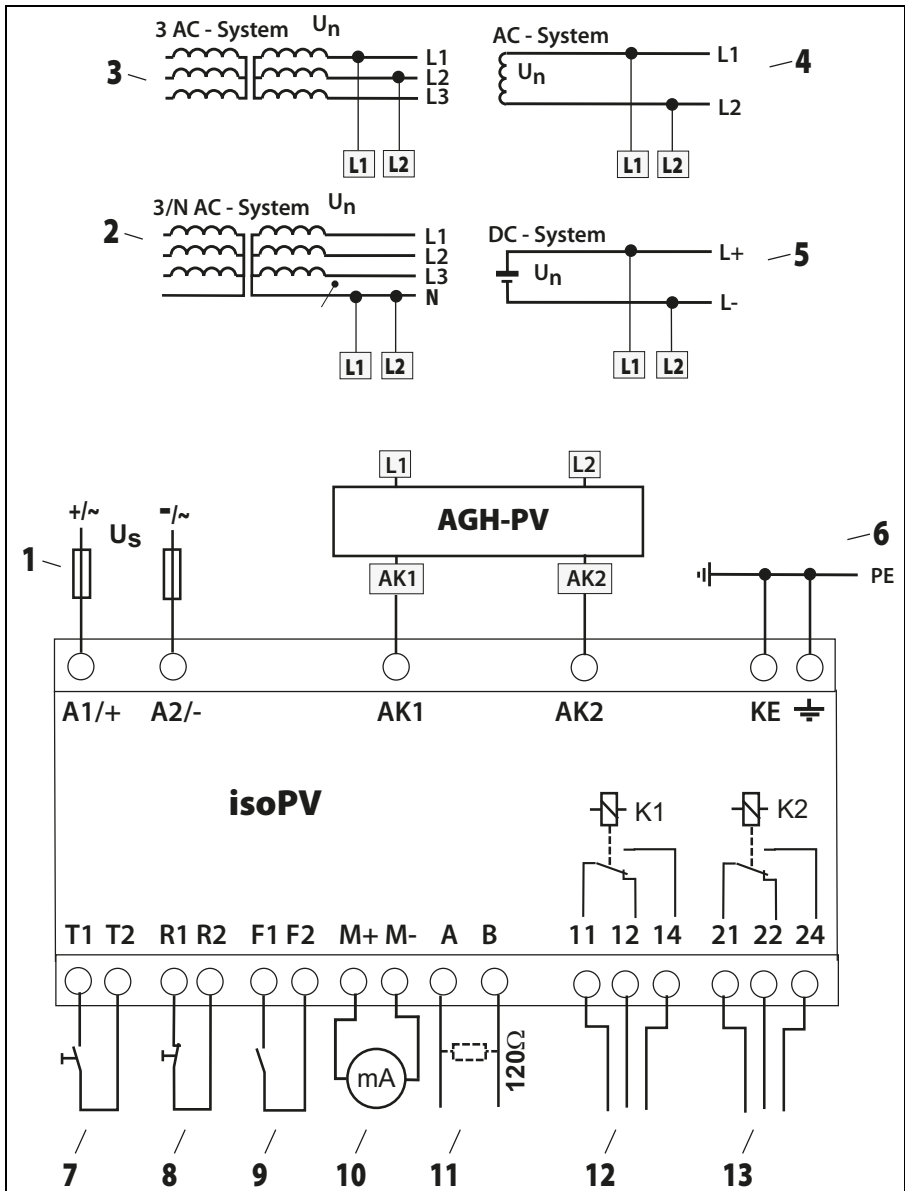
3 AC - System $U_n$

3

L1
L2
L3

L1 L2

AC - System

$U_n$

L1
L2

4

L1 L2

3/N AC - System $U_n$

2

L1
L2
L3
N

L1 L2

DC - System

$U_n$

L+
L-

5

L1 L2

L1 L2

AGH-PV

AK1 AK2

+/~ -/~

1

$U_S$

6

PE

A1/+ A2/- AK1 AK2 KE

isoPV

K1 K2

T1 T2 R1 R2 F1 F2 M+ M- A B 11 12 14 21 22 24

mA

120Ω

7 8 9 10 11 12 13